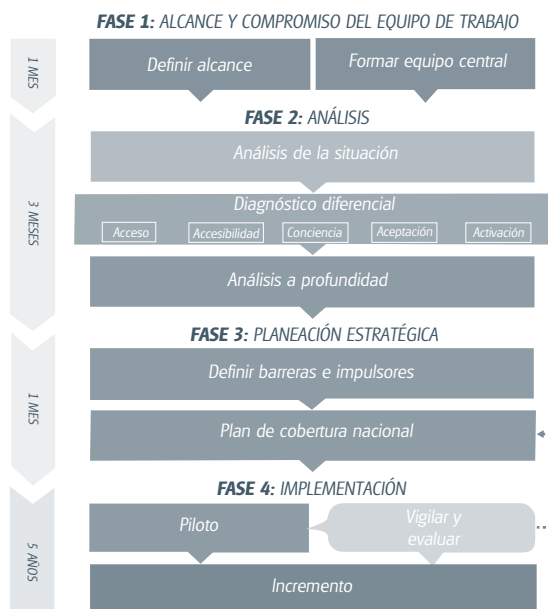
FASE 1: ALCANCE Y COMPROMISO DEL EQUIPO DE TRABAJO

1 MES

Definir alcance

Formar equipo central

FASE 2: ANÁLISIS

Análisis de la situación

3 MESES

Diagnóstico diferencial

Acceso

Accesibilidad

Conciencia

Aceptación

Activación

Análisis a profundidad

FASE 3: PLANEACIÓN ESTRATÉGICA

1 MES

Definir barreras e impulsores

Plan de cobertura nacional

FASE 4: IMPLEMENTACIÓN

5 AÑOS

Piloto

Vigilar y evaluar

Incremento